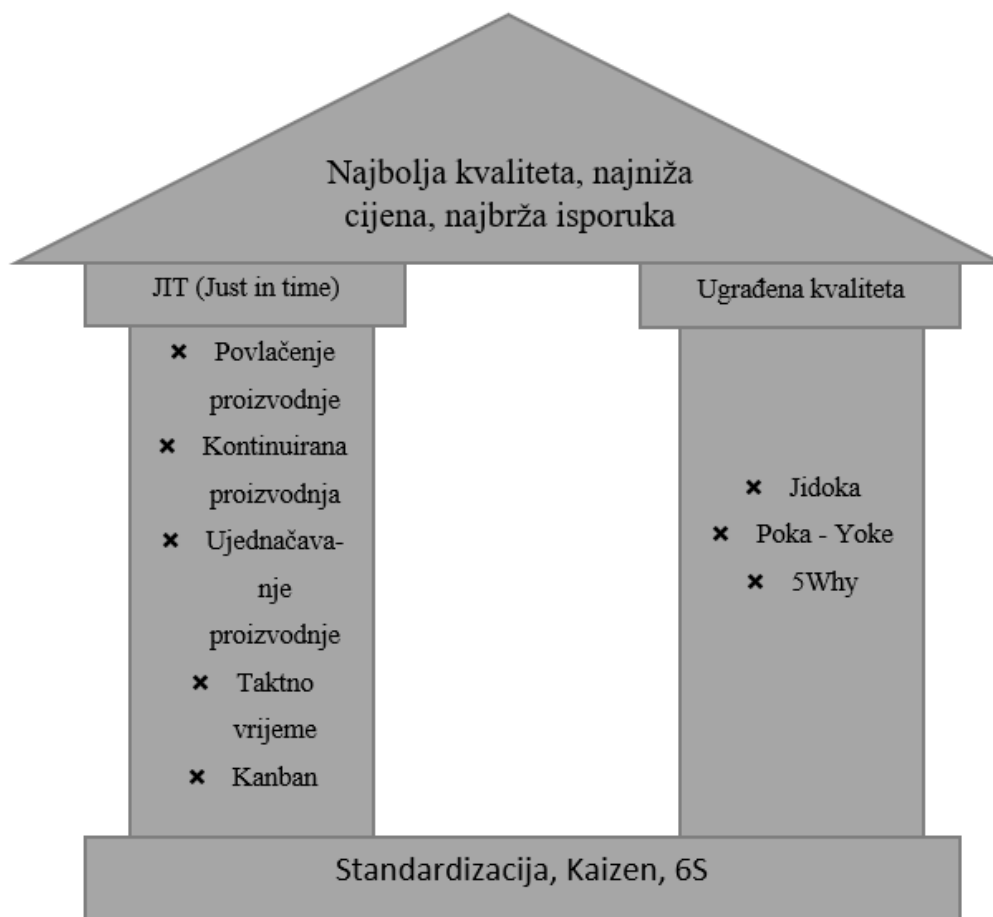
Najbolja kvaliteta, najniža cijena, najbrža isporuka

JIT (Just in time)

× Povlačenje proizvodnje
× Kontinuirana proizvodnja
× Ujednačavanje proizvodnje
× Taktno vrijeme
× Kanban

Ugrađena kvaliteta

× Jidoka
× Poka - Yoke
× 5Why

Standardizacija, Kaizen, 6S